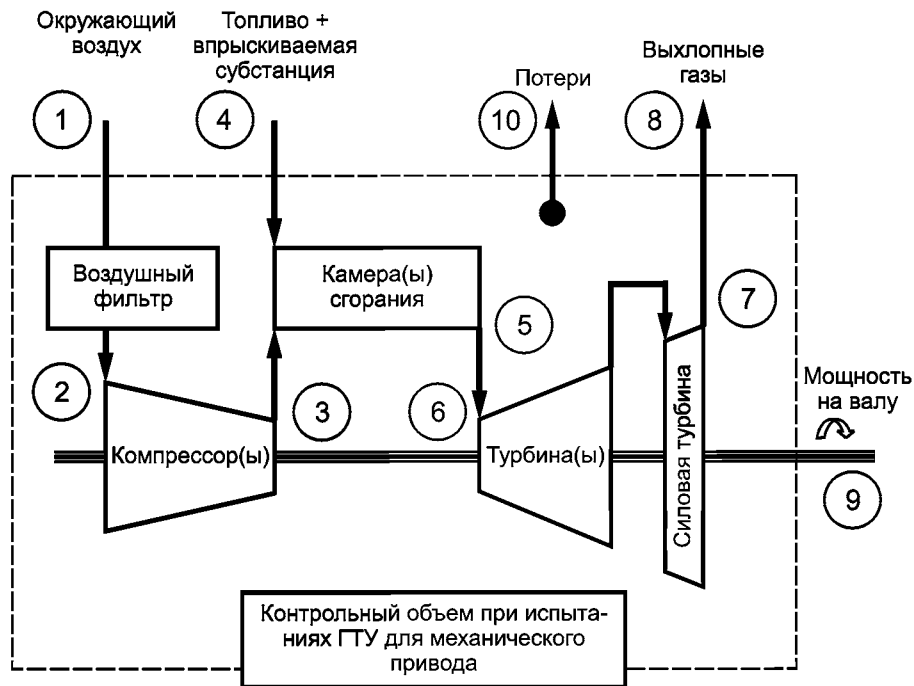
Окружающий воздух

Топливо + впрыскиваемая субстанция

Потери

Выхлопные газы

1

4

10

8

Воздушный фильтр

Камера(ы) сгорания

7

5

2

3

6

Мощность на валу

Компрессор(ы)

Турбина(ы)

Силовая турбина

9

Контрольный объем при испытаниях ГТУ для механического привода